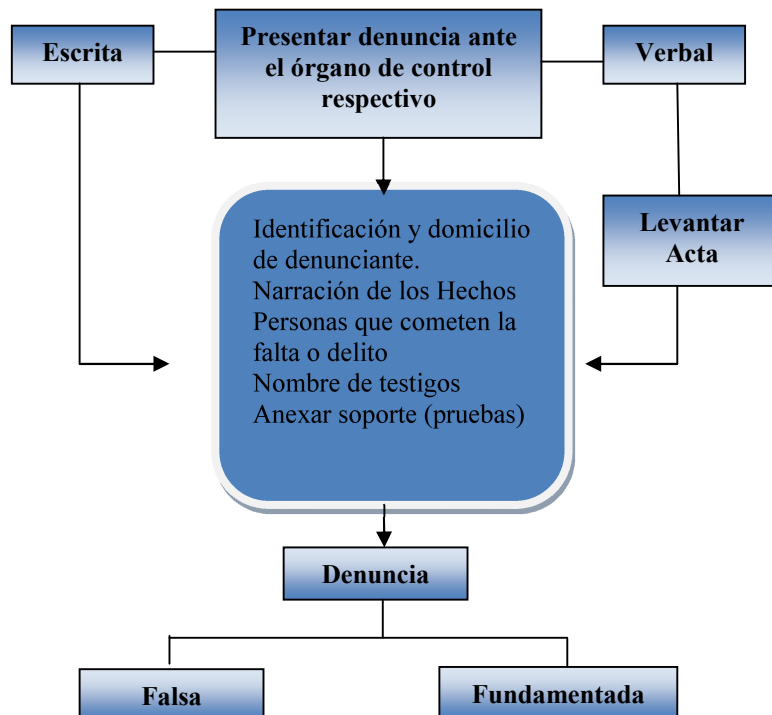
Escrita

Presentar denuncia ante el órgano de control respectivo

Verbal

Levantar Acta

Identificación y domicilio de denunciante.
Narración de los Hechos
Personas que cometen la falta o delito
Nombre de testigos
Anexar soporte (pruebas)

Denuncia

Falsa

Fundamentada